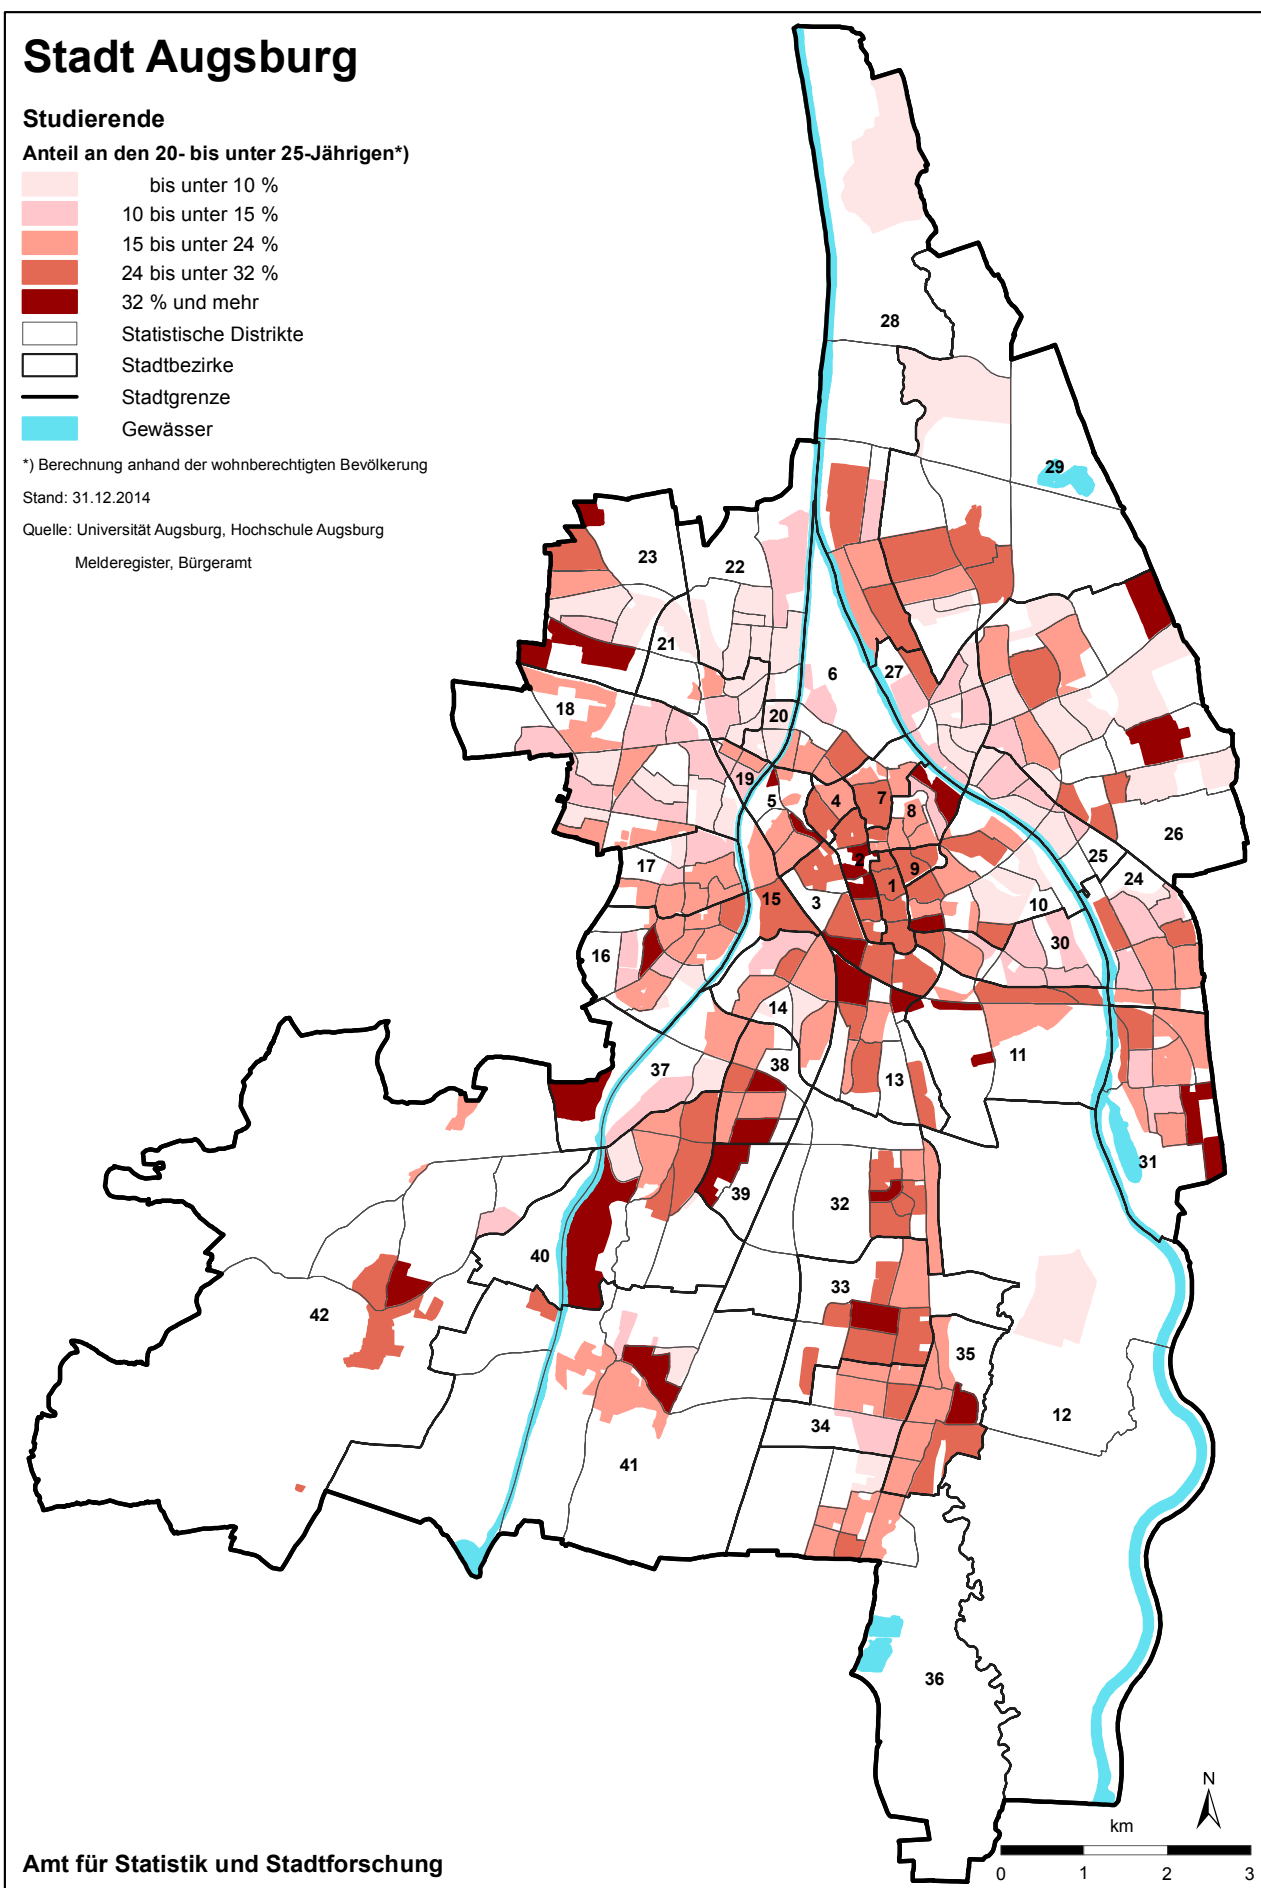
Stadt Augsburg

Studierende

Anteil an den 20- bis unter 25-Jährigen*)

bis unter 10 %
10 bis unter 15 %
15 bis unter 24 %
24 bis unter 32 %
32 % und mehr
Statistische Distrikte
Stadtbezirke
Stadtgrenze
Gewässer

*) Berechnung anhand der wohnberechtigten Bevölkerung

Stand: 31.12.2014

Quelle: Universität Augsburg, Hochschule Augsburg
Melderegister, Bürgeramt

28
29
23
22
21
6
27
18
20
19
5
4
7
8
2
9
1
26
25
24
17
15
3
10
30
16
14
11
37
38
13
31
39
32
40
42
33
35
12
34
41
36

N
km
0 1 2 3

Amt für Statistik und Stadtforschung